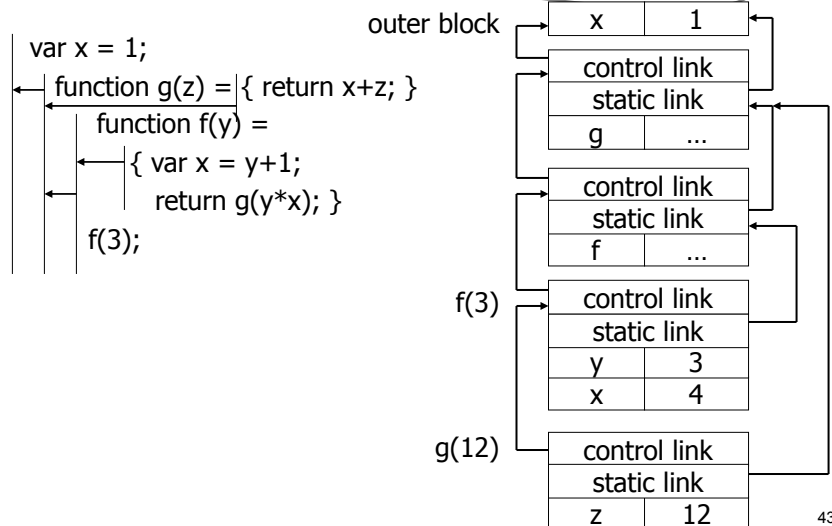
var x = 1;
function g(z) = { return x+z; }
function f(y) =
{ var x = y+1;
return g(y*x); }
f(3);

outer block

| x | 1 |
|---|---|

control link
static link

| g | … |
|---|---|

control link
static link

| f | … |
|---|---|

f(3)

control link
static link

| y | 3 |
|---|---|
| x | 4 |

g(12)

control link
static link

| z | 12 |
|---|---|

43